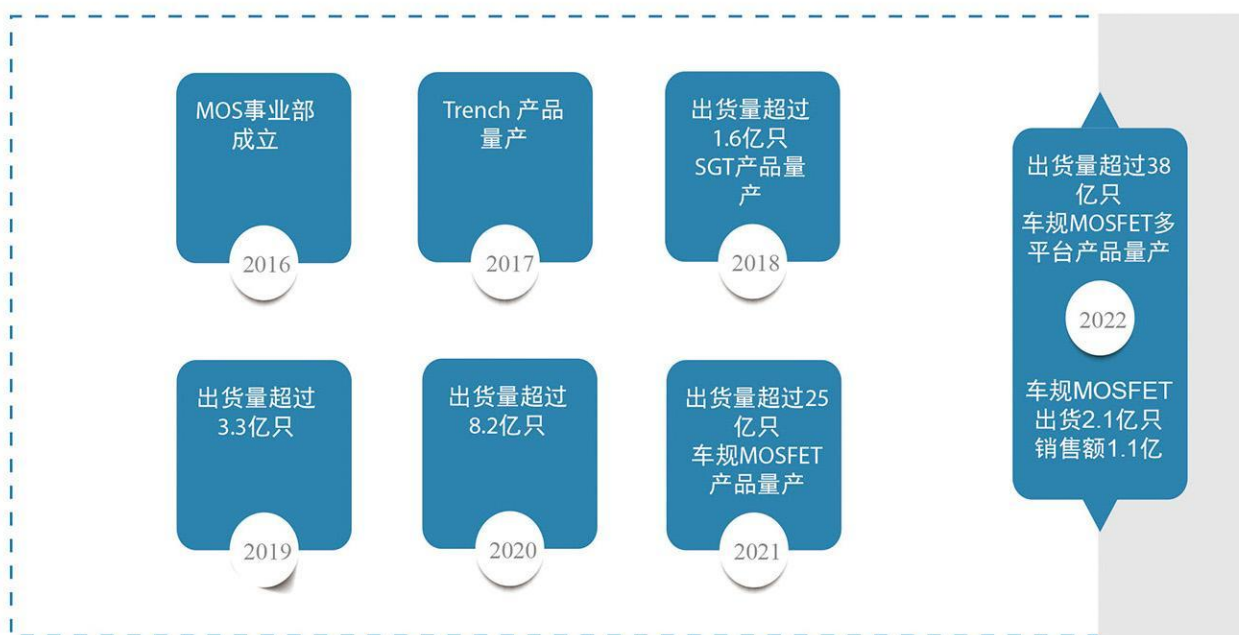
MOS事业部成立

2016

Trench 产品量产

2017

出货量超过1.6亿只
SGT产品量产

2018

出货量超过3.3亿只

2019

出货量超过8.2亿只

2020

出货量超过25亿只
车规MOSFET产品量产

2021

出货量超过38亿只
车规MOSFET多平台产品量产

2022

车规MOSFET出货2.1亿只
销售额1.1亿